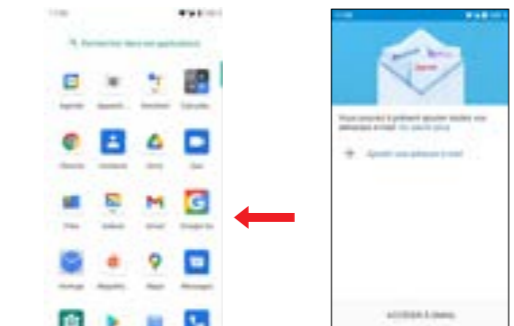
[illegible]

Rechercher dans vos applications

Agenda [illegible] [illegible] Calculatr.

Chrome Contacts Drive Duo

Files Galerie Gmail Google Go

Horloge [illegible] Maps Messages

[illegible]

Vous pouvez à présent ajouter toutes vos adresses e-mail. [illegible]

Ajouter une adresse e-mail

ACCÉDER À GMAIL